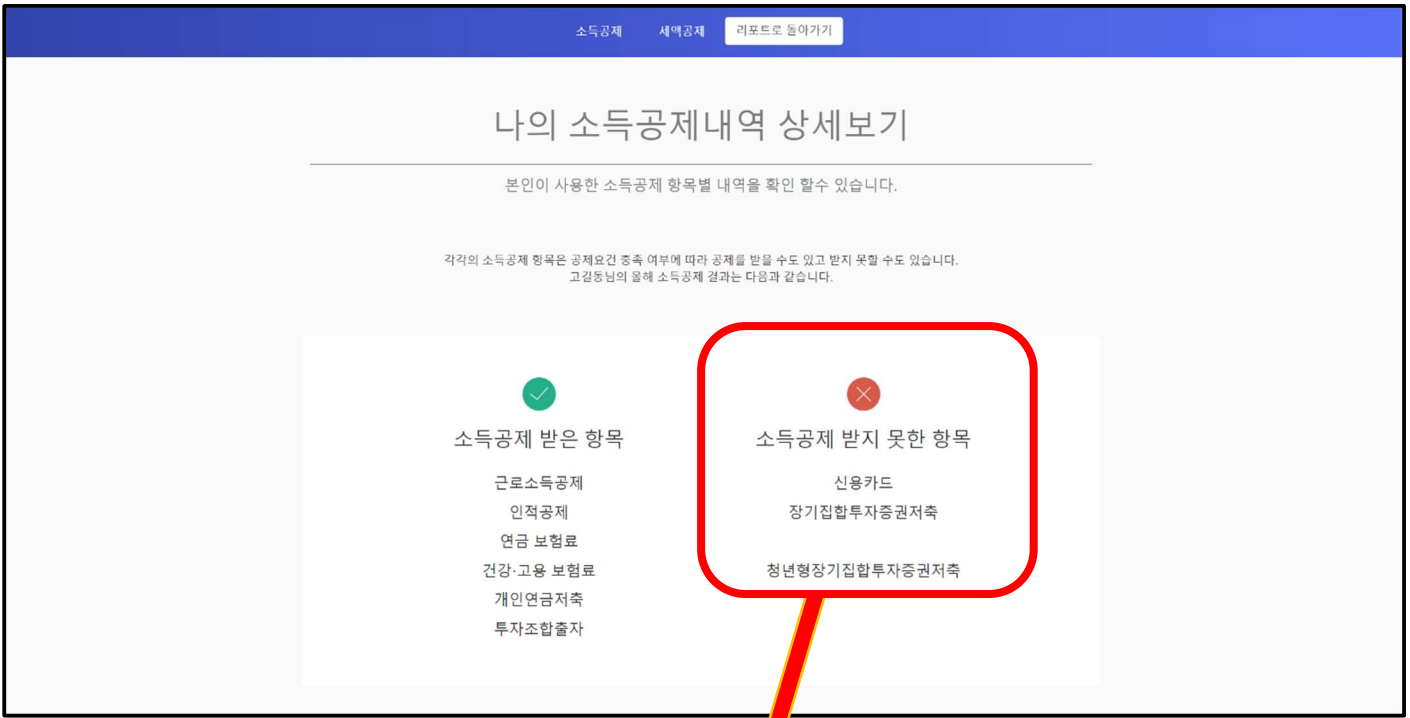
소득공제 세액공제 리포트로 돌아가기

나의 소득공제내역 상세보기

본인이 사용한 소득공제 항목별 내역을 확인 할수 있습니다.

각각의 소득공제 항목은 공제요건 충족 여부에 따라 공제를 받을 수도 있고 받지 못할 수도 있습니다.
고길동님의 올해 소득공제 결과는 다음과 같습니다.

소득공제 받은 항목

근로소득공제
인적공제
연금 보험료
건강·고용 보험료
개인연금저축
투자조합출자

소득공제 받지 못한 항목

신용카드
장기집합투자증권저축

청년형장기집합투자증권저축